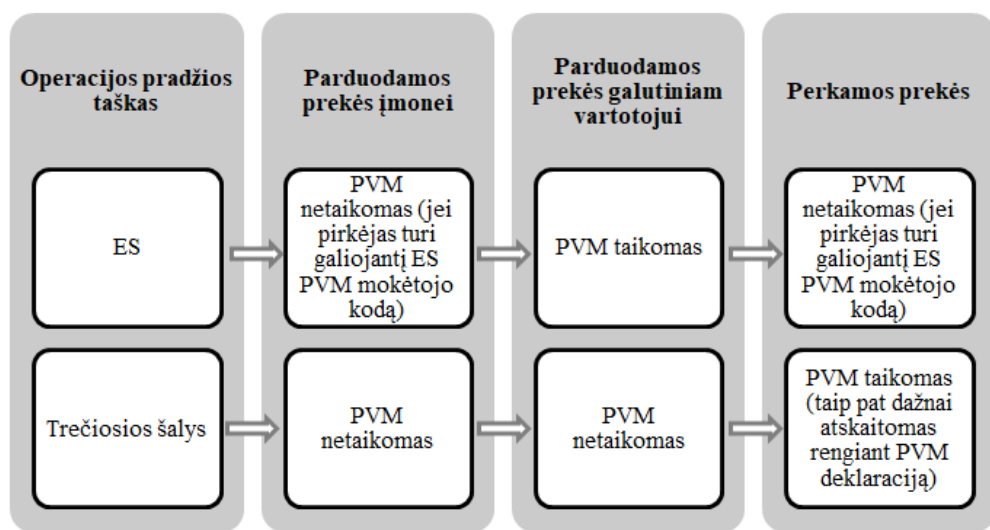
Operacijos pradžios taškas

ES

Trečiosios šalys

Parduodamos prekės įmonei

PVM netaikomas (jei pirkėjas turi galiojantį ES PVM mokėtojo kodą)

PVM netaikomas

Parduodamos prekės galutiniam vartotojui

PVM taikomas

PVM netaikomas

Perkamos prekės

PVM netaikomas (jei pirkėjas turi galiojantį ES PVM mokėtojo kodą)

PVM taikomas (taip pat dažnai atskaitomas rengiant PVM deklaraciją)